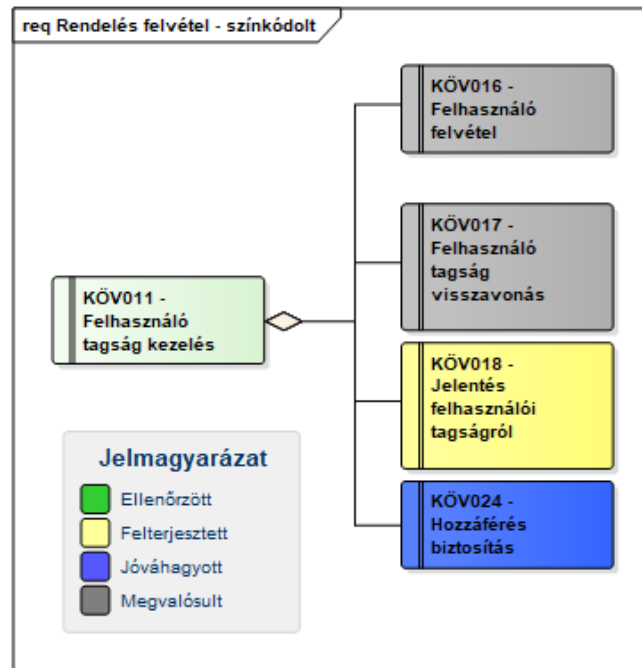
req Rendelés felvétel - színkódolt

KÖV011 - Felhasználó tagság kezelés

KÖV016 - Felhasználó felvétel

KÖV017 - Felhasználó tagság visszavonás

KÖV018 - Jelentés felhasználói tagságról

KÖV024 - Hozzáférés biztosítás

Jelmagyarázat

Ellenőrzött

Felterjesztett

Jóváhagyott

Megvalósult